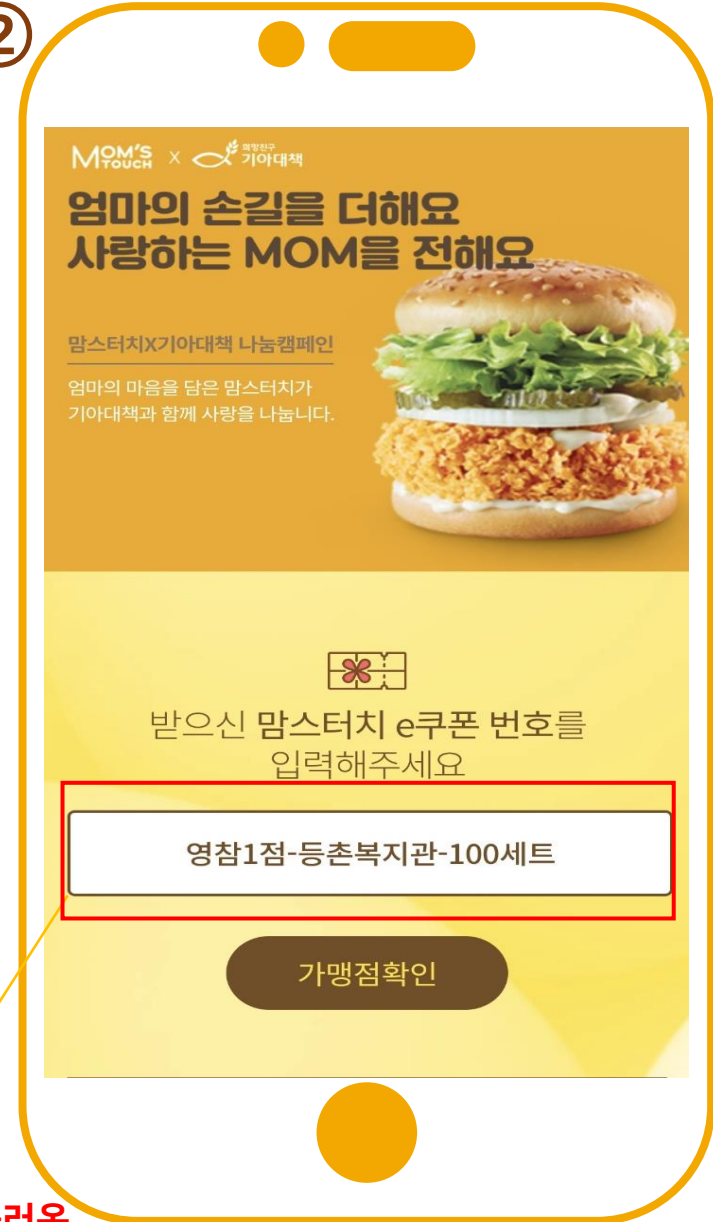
②

MOM'S TOUCH × 희망친구 기아대책

엄마의 손길을 더해요
사랑하는 MOM을 전해요

맘스터치X기아대책 나눔캠페인

엄마의 마음을 담은 맘스터치가
기아대책과 함께 사랑을 나눕니다.

받으신 맘스터치 e쿠폰 번호를
입력해주세요

영참1점-등촌복지관-100세트

가맹점확인

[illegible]